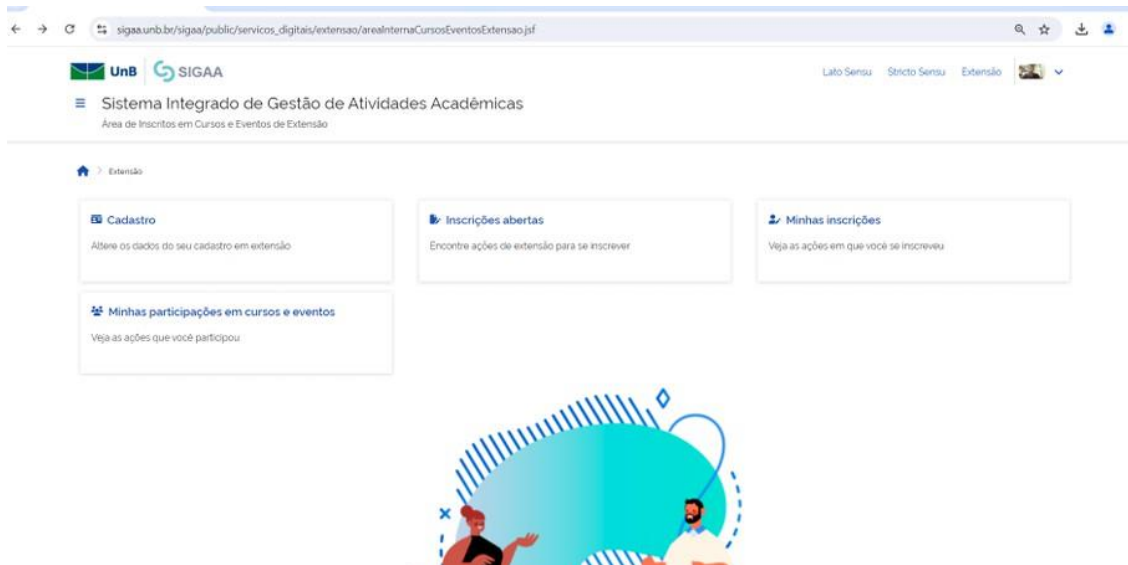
sigaa.unb.br/sigaa/public/servicos_digitais/extensao/areaInternaCursosEventosExtensao.jsf

UnB SIGAA

Lato Sensu Stricto Sensu Extensão

Sistema Integrado de Gestão de Atividades Acadêmicas
Área de Inscritos em Cursos e Eventos de Extensão

Extensão

Cadastro
Altere os dados do seu cadastro em extensão

Inscrições abertas
Encontre ações de extensão para se inscrever

Minhas inscrições
Veja as ações em que você se inscreveu

Minhas participações em cursos e eventos
Veja as ações que você participou